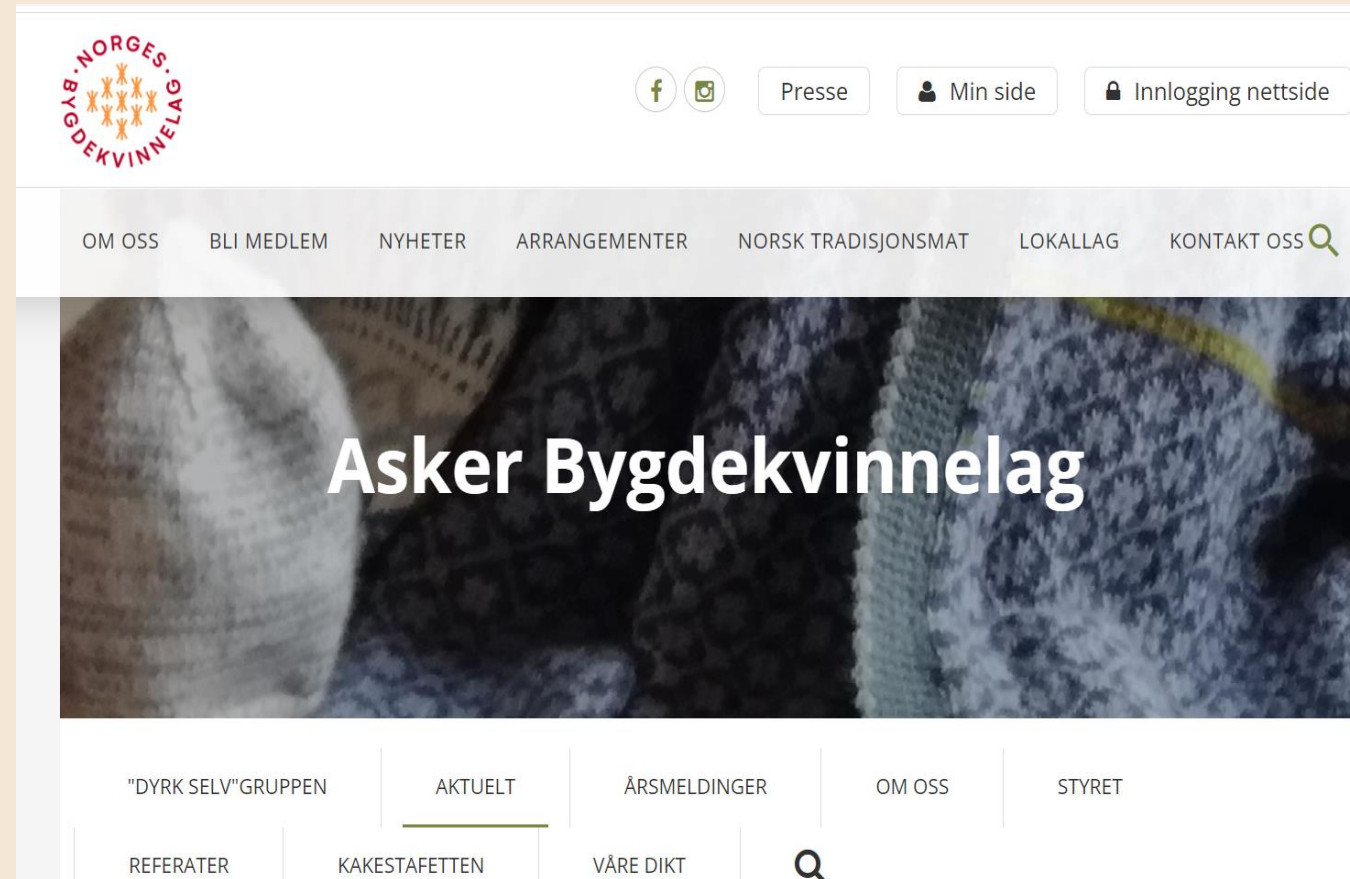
NORGES BYGDEKVINNELAG

Presse
Min side
Innlogging nettside

OM OSS
BLI MEDLEM
NYHETER
ARRANGEMENTER
NORSK TRADISJONSMAT
LOKALLAG
KONTAKT OSS

Asker Bygdekvinnelag

"DYRK SELV"GRUPPEN
AKTUELT
ÅRSMELDINGER
OM OSS
STYRET
REFERATER
KAKESTAFETTEN
VÅRE DIKT